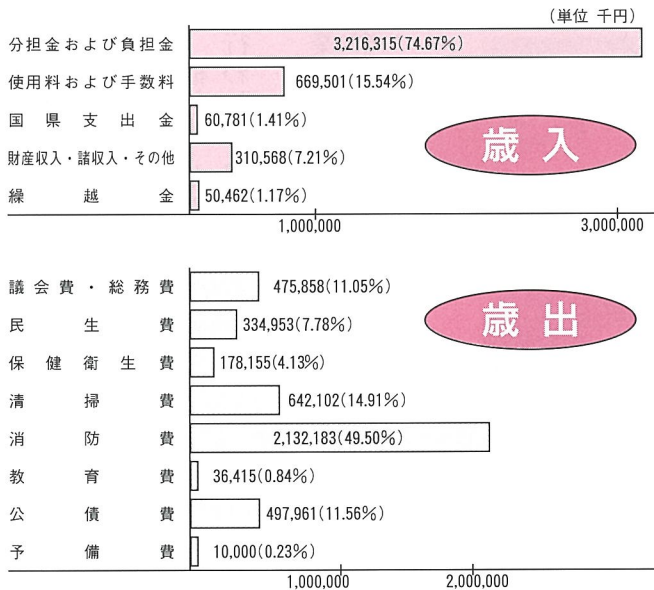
(単位 千円)

歳入

分担金および負担金 3,216,315(74.67%)
使用料および手数料 669,501(15.54%)
国県支出金 60,781(1.41%)
財産収入・諸収入・その他 310,568(7.21%)
繰越金 50,462(1.17%)

1,000,000
3,000,000

歳出

議会費・総務費 475,858(11.05%)
民生費 334,953(7.78%)
保健衛生費 178,155(4.13%)
清掃費 642,102(14.91%)
消防費 2,132,183(49.50%)
教育費 36,415(0.84%)
公債費 497,961(11.56%)
予備費 10,000(0.23%)

1,000,000
2,000,000